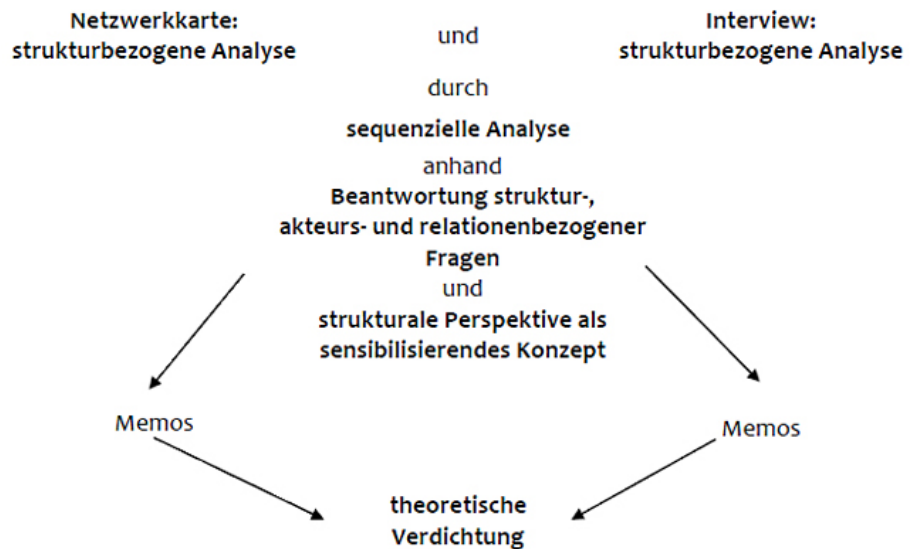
Netzwerkkarte: strukturbezogene Analyse

und

Interview: strukturbezogene Analyse

durch

sequenzielle Analyse

anhand

Beantwortung struktur-, akteurs- und relationenbezogener Fragen

und

strukturale Perspektive als sensibilisierendes Konzept

Memos

Memos

theoretische Verdichtung